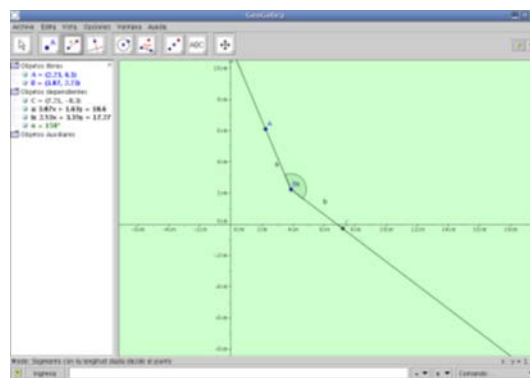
GeoGebra

Archivo Edita Vista Opciones Ventana Ayuda

ABC

Objetos libres
A = (2.73, 6.3)
B = (3.87, 2.73)
Objetos dependientes
C = (7.71, -0.3)
a: 3.87x + 1.67y = 18.6
b: 2.53x + 3.35y = 17.27
α = 158°
Objetos auxiliares

A
a
B
158°
b
C

Modo: Segmento con su longitud dada desde el punto

Ingresa:

Comando